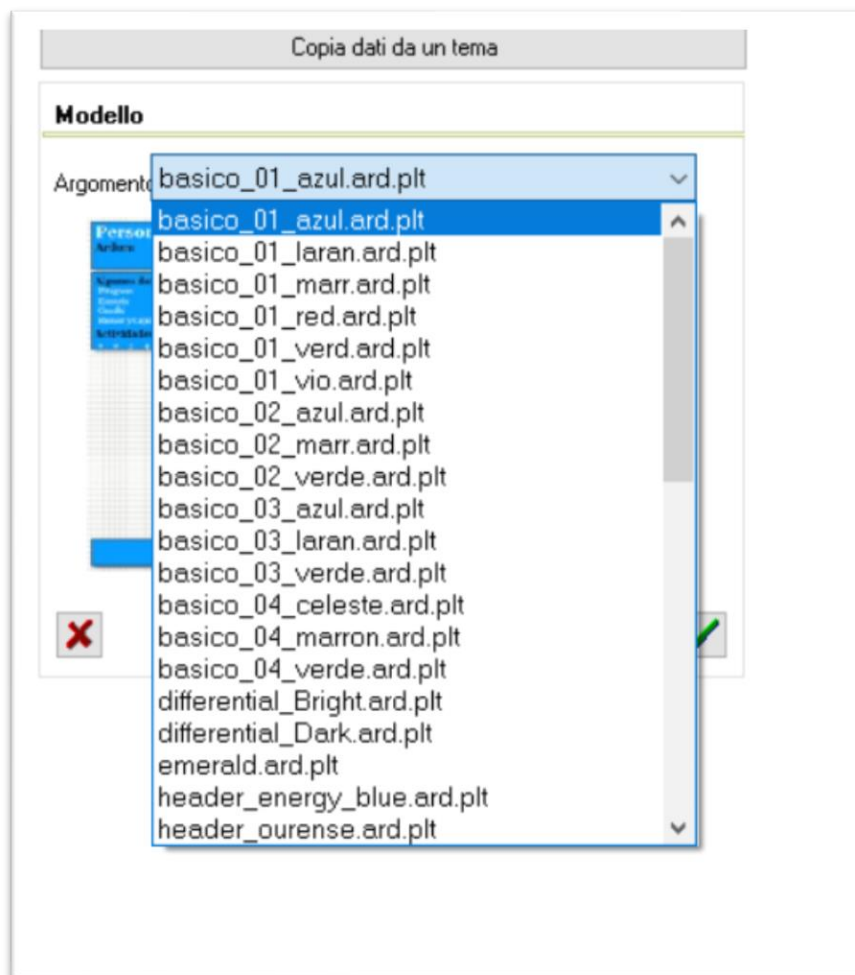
Copia dati da un tema

Modello

Argomento basico_01_azul.ard.plt

basico_01_azul.ard.plt
basico_01_laran.ard.plt
basico_01_marr.ard.plt
basico_01_red.ard.plt
basico_01_verd.ard.plt
basico_01_vio.ard.plt
basico_02_azul.ard.plt
basico_02_marr.ard.plt
basico_02_verde.ard.plt
basico_03_azul.ard.plt
basico_03_laran.ard.plt
basico_03_verde.ard.plt
basico_04_celeste.ard.plt
basico_04_marron.ard.plt
basico_04_verde.ard.plt
differential_Bright.ard.plt
differential_Dark.ard.plt
emerald.ard.plt
header_energy_blue.ard.plt
header_ourense.ard.plt

Perso
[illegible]